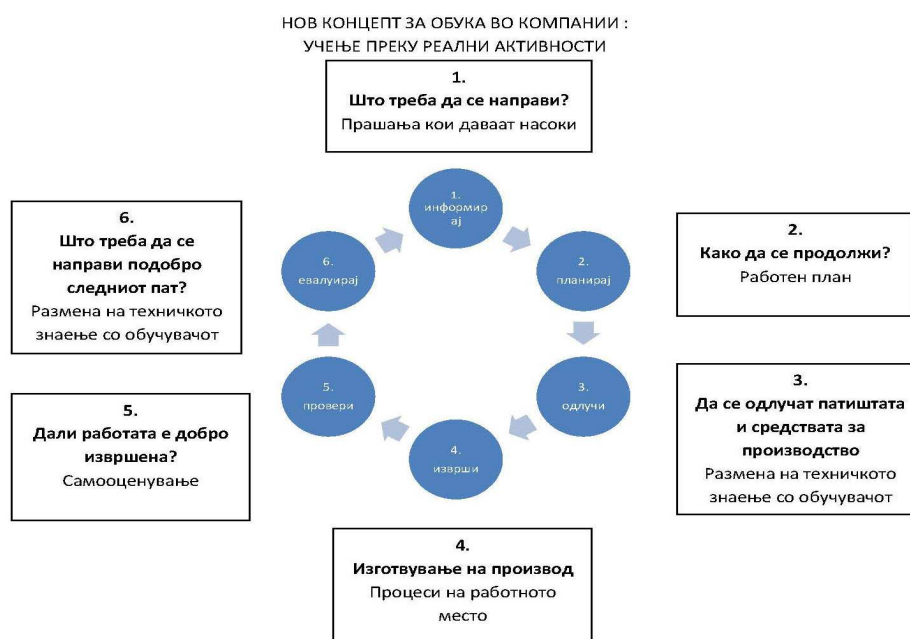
НОВ КОНЦЕПТ ЗА ОБУКА ВО КОМПАНИИ :
УЧЕЊЕ ПРЕКУ РЕАЛНИ АКТИВНОСТИ

1.
Што треба да се направи?
Прашања кои даваат насоки

6.
Што треба да се направи подобро следниот пат?
Размена на техничкото знаење со обучувачот

1.
информирај

2.
планирај

3.
одлучи

4.
изврши

5.
провери

6.
евалуирај

2.
Како да се продолжи?
Работен план

3.
Да се одлучат патиштата и средствата за производство
Размена на техничкото знаење со обучувачот

5.
Дали работата е добро извршена?
Самооценување

4.
Изготвување на производ
Процеси на работното место